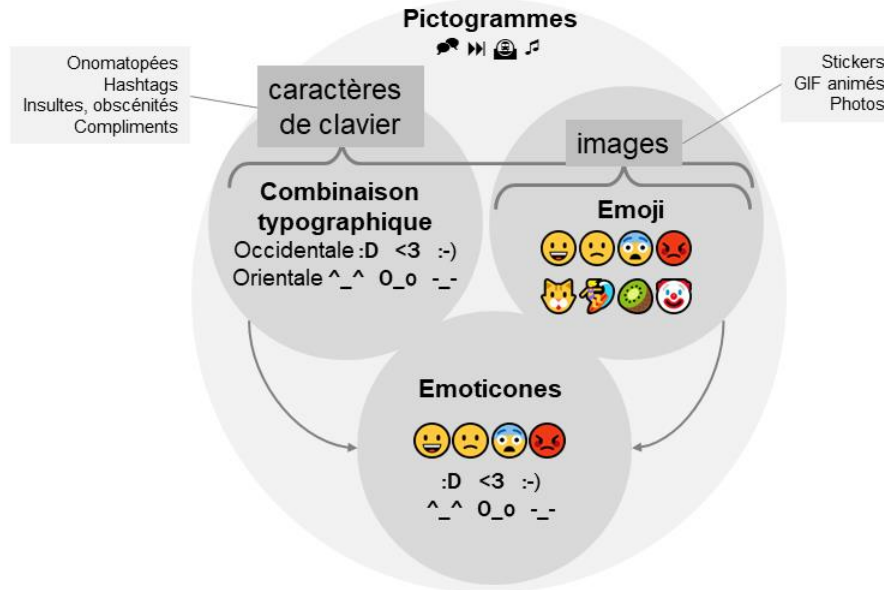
Pictogrammes

Onomatopées
Hashtags
Insultes, obscénités
Compliments

caractères de clavier

Stickers
GIF animés
Photos

images

Combinaison typographique
Occidentale :D <3 :-)
Orientale ^_^ 0_o -_-

Emoji

Emoticones

:D <3 :-)
^_^ 0_o -_-